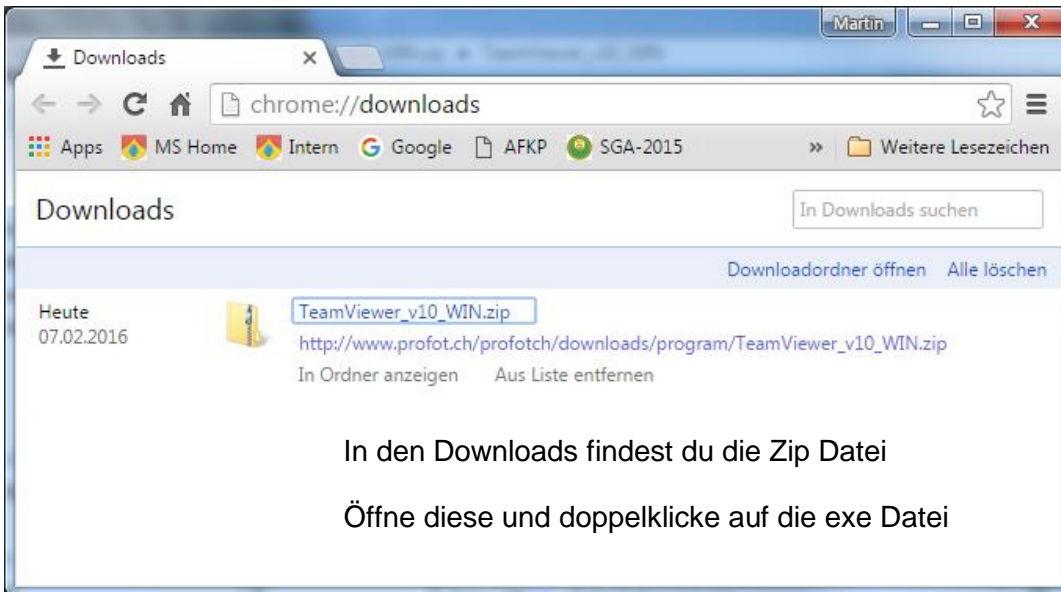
Martin

Downloads

chrome://downloads

Apps MS Home Intern Google AFKP SGA-2015 » Weitere Lesezeichen

Downloads

In Downloads suchen

Downloadordner öffnen Alle löschen

Heute
07.02.2016

TeamViewer_v10_WIN.zip
http://www.profot.ch/profotch/downloads/program/TeamViewer_v10_WIN.zip
In Ordner anzeigen Aus Liste entfernen

In den Downloads findest du die Zip Datei

Öffne diese und doppelklicke auf die exe Datei